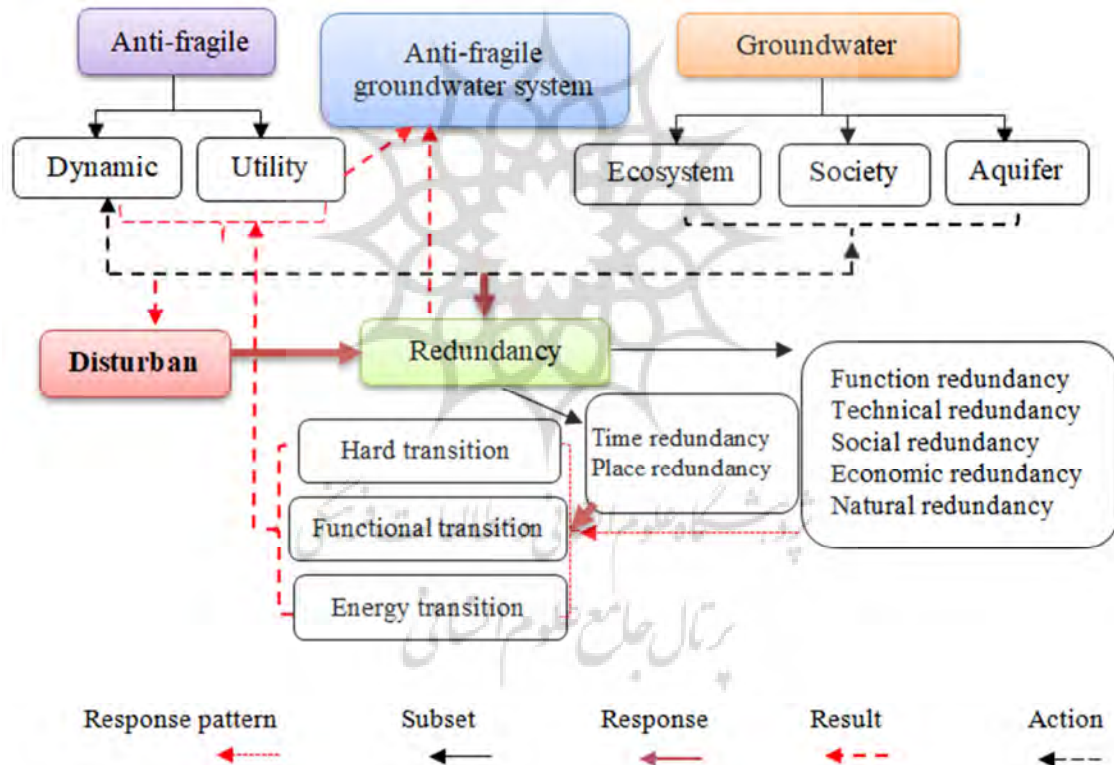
Anti-fragile

Anti-fragile groundwater system

Groundwater

Dynamic

Utility

Ecosystem

Society

Aquifer

Disturban

Redundancy

Function redundancy
Technical redundancy
Social redundancy
Economic redundancy
Natural redundancy

Time redundancy
Place redundancy

Hard transition

Functional transition

Energy transition

پژوهشگاه علوم انسانی و مطالعات فرهنگی
پرتال جامع علوم انسانی

Response pattern

Subset

Response

Result

Action